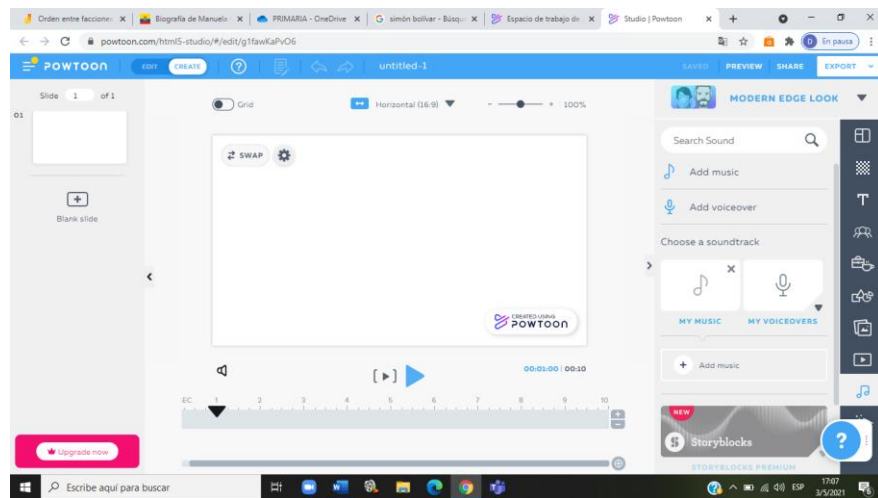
Orden entre facciones × | Biografía de Manuela × | PRIMARIA - OneDrive × | simón bolivar - Búsqu × | Espacio de trabajo de × | Studio | Powtoon ×

powtoon.com/html5-studio/#/edit/g1fawKaPvO6

En pausa

POWTOON EDIT CREATE untitled-1 SAVED PREVIEW SHARE EXPORT

Slide 1 of 1

01

Blank slide

Grid

Horizontal (16:9)

100%

SWAP

CREATED USING POWTOON

00:01:00 | 00:10

EC 1 2 3 4 5 6 7 8 9 10

MODERN EDGE LOOK

Search Sound

Add music

Add voiceover

Choose a soundtrack

MY MUSIC MY VOICEOVERS

Add music

NEW

Storyblocks

STORYBLOCKS PREMIUM

Upgrade now

Escribe aquí para buscar

ESP 17:07 3/5/2021